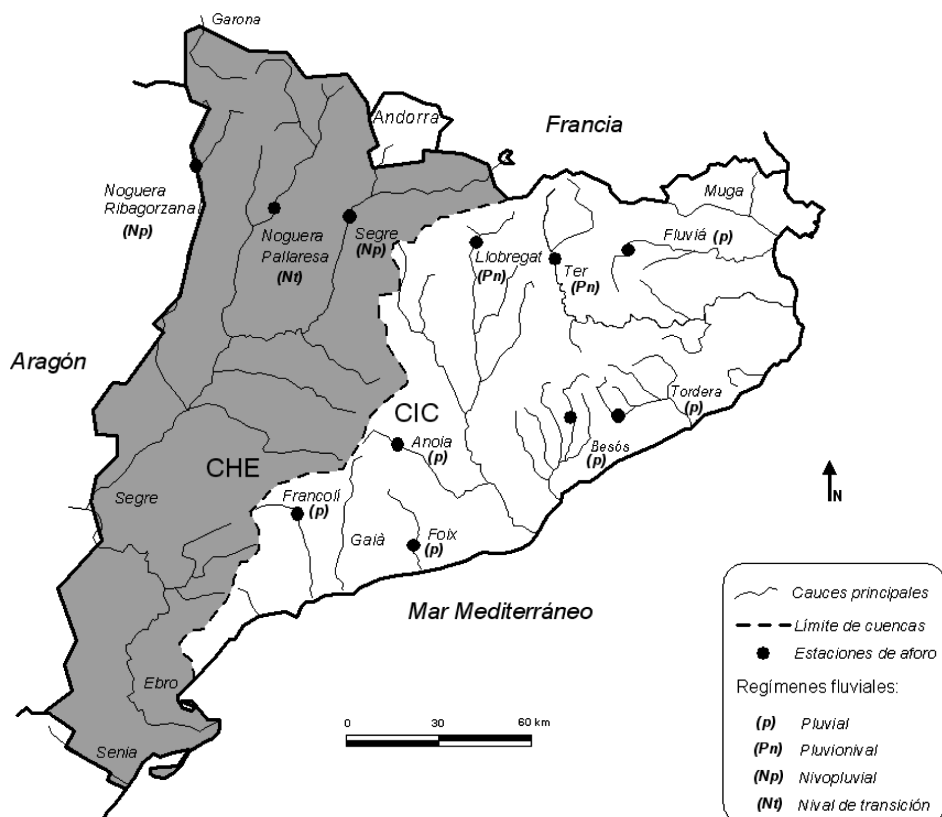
Garona

Andorra

Francia

Noguera Ribagorzana
(Np)

Noguera Pallaresa
(Nt)

Segre
(Np)

Llobregat
(Pn)

Ter
(Pn)

Muga

Fluviá (p)

Aragón

CIC

Tordera
(p)

Anoia
(p)

Besós
(p)

CHE

N

Segre

Francolí
(p)

Gaià

Foix
(p)

Mar Mediterráneo

Ebro

Senia

0 30 60 km

Cauces principales
Límite de cuencas
Estaciones de aforo
Regímenes fluviales:
(p) Pluvial
(Pn) Pluvionival
(Np) Nivopluvial
(Nt) Nival de transición